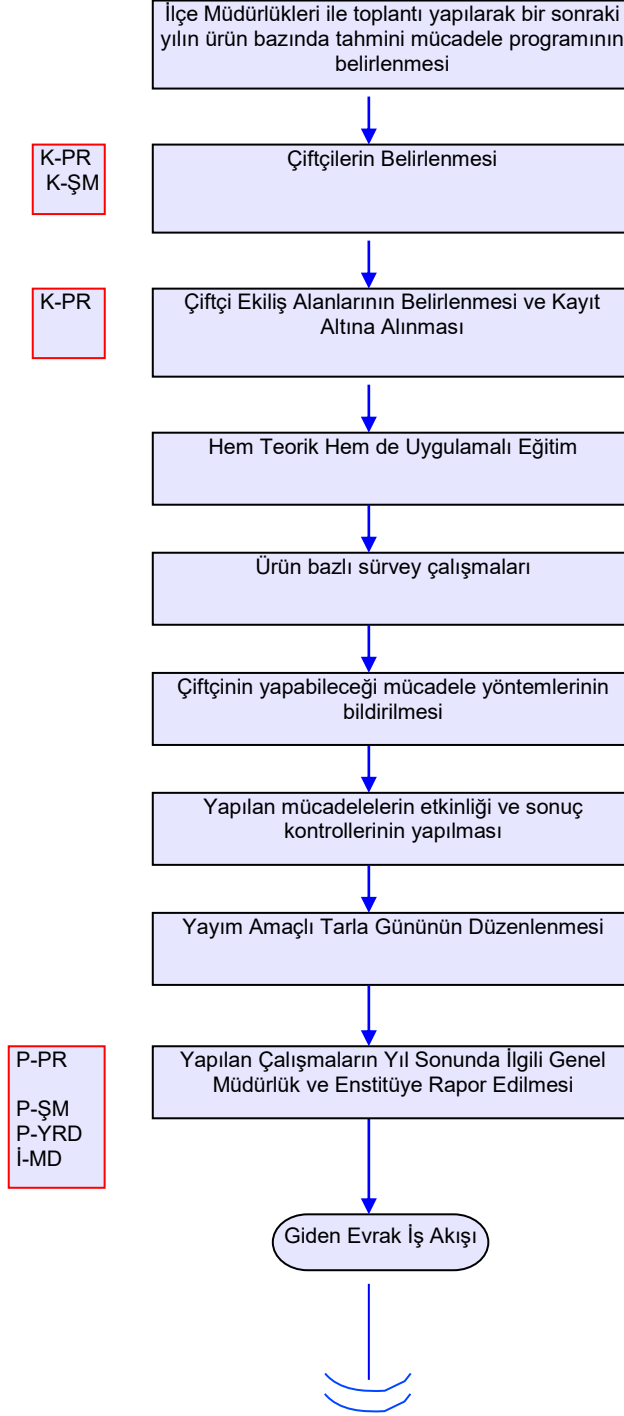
İlçe Müdürlükleri ile toplantı yapılarak bir sonraki yılın ürün bazında tahmini mücadele programının belirlenmesi

K-PR
K-ŞM

Çiftçilerin Belirlenmesi

K-PR

Çiftçi Ekiliş Alanlarının Belirlenmesi ve Kayıt Altına Alınması

Hem Teorik Hem de Uygulamalı Eğitim

Ürün bazlı sürvey çalışmaları

Çiftçinin yapabileceği mücadele yöntemlerinin bildirilmesi

Yapılan mücadelelerin etkinliği ve sonuç kontrollerinin yapılması

Yayım Amaçlı Tarla Gününün Düzenlenmesi

P-PR

P-ŞM
P-YRD
İ-MD

Yapılan Çalışmaların Yıl Sonunda İlgili Genel Müdürlük ve Enstitüye Rapor Edilmesi

Giden Evrak İş Akışı